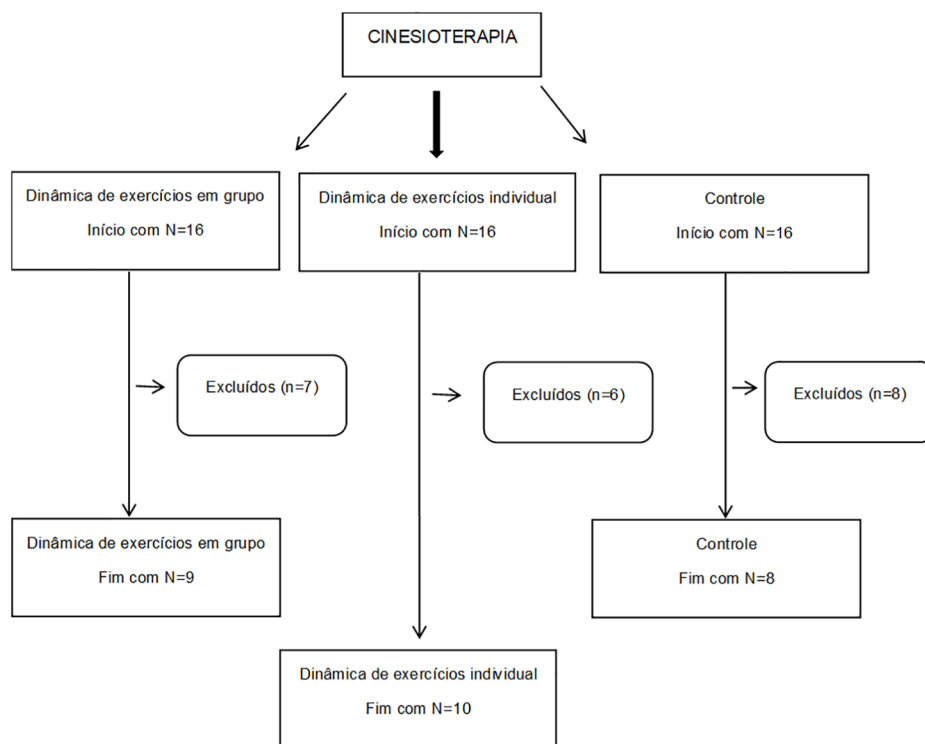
CINESIOTERAPIA

Dinâmica de exercícios em grupo
Início com N=16

Dinâmica de exercícios individual
Início com N=16

Controle
Início com N=16

Excluídos (n=7)

Excluídos (n=6)

Excluídos (n=8)

Dinâmica de exercícios em grupo
Fim com N=9

Controle
Fim com N=8

Dinâmica de exercícios individual
Fim com N=10